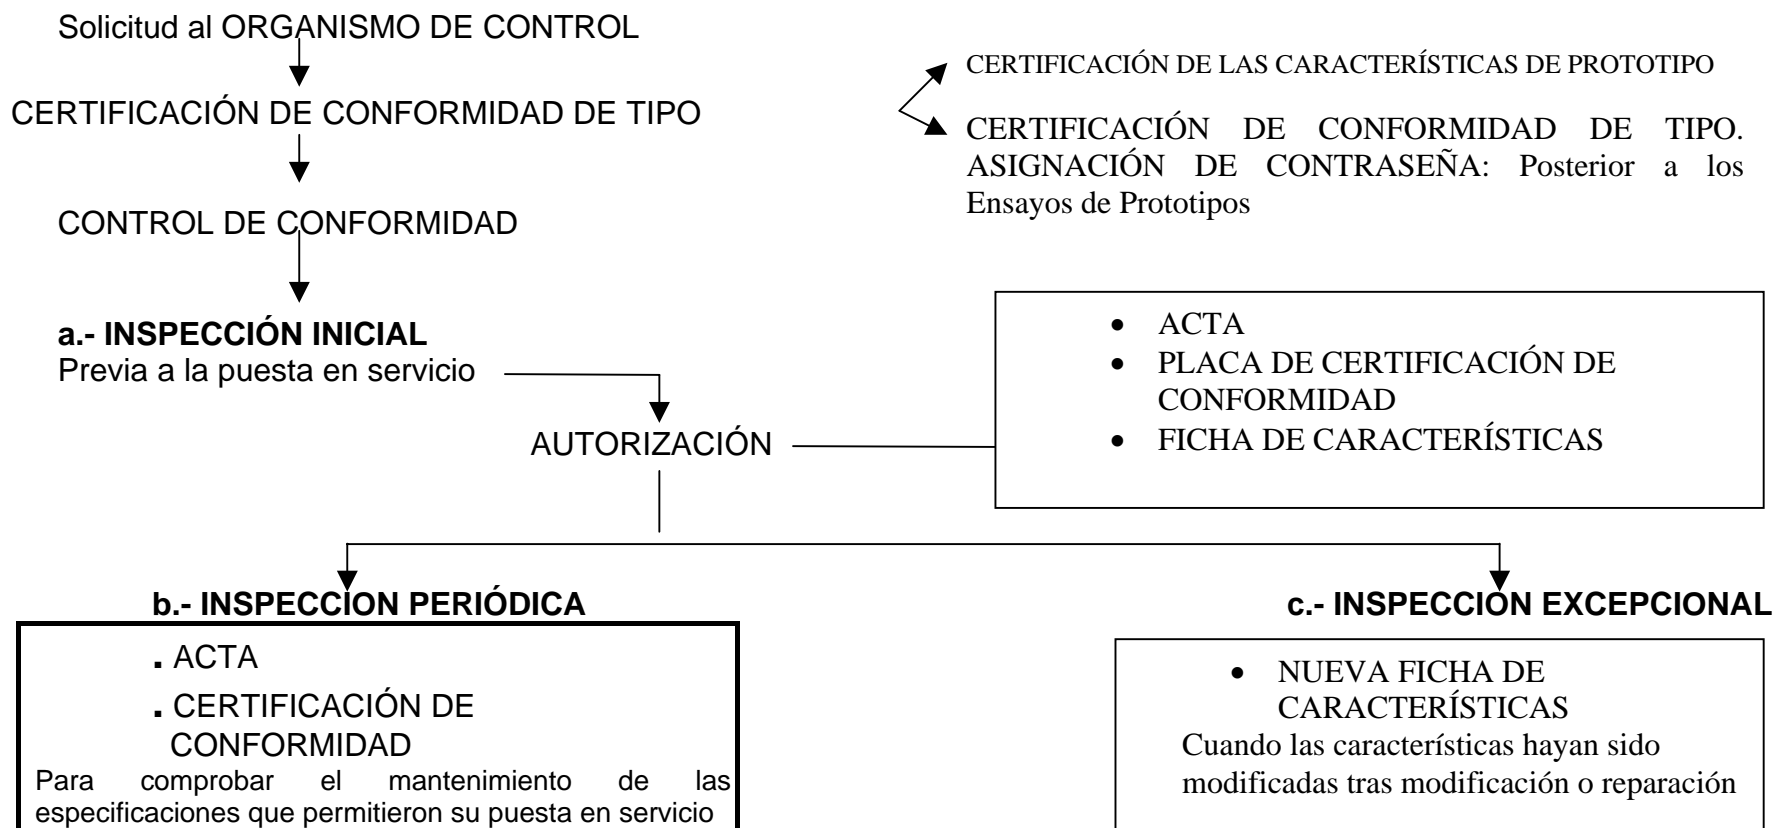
Solicitud al ORGANISMO DE CONTROL

CERTIFICACIÓN DE CONFORMIDAD DE TIPO

CERTIFICACIÓN DE LAS CARACTERÍSTICAS DE PROTOTIPO

CERTIFICACIÓN DE CONFORMIDAD DE TIPO. ASIGNACIÓN DE CONTRASEÑA: Posterior a los Ensayos de Prototipos

CONTROL DE CONFORMIDAD

**a.- INSPECCIÓN INICIAL**
Previa a la puesta en servicio

AUTORIZACIÓN

- ACTA
- PLACA DE CERTIFICACIÓN DE CONFORMIDAD
- FICHA DE CARACTERÍSTICAS

**b.- INSPECCION PERIÓDICA**

. ACTA
. CERTIFICACIÓN DE CONFORMIDAD
Para comprobar el mantenimiento de las especificaciones que permitieron su puesta en servicio

**c.- INSPECCION EXCEPCIONAL**

- NUEVA FICHA DE CARACTERÍSTICAS
Cuando las características hayan sido modificadas tras modificación o reparación